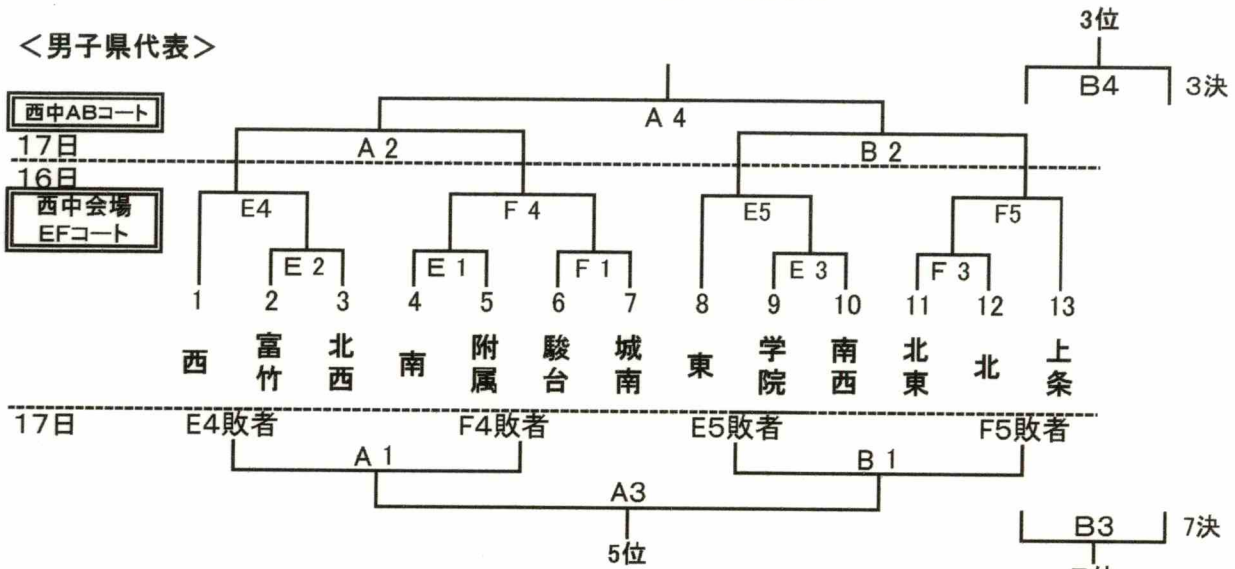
<男子県代表>

3位

B4 3決

西中ABコート

17日

16日

西中会場 EFコート

A 4

A 2

B 2

E4

F 4

E5

F5

E 2

E 1

F 1

E 3

F 3

1 2 3 4 5 6 7 8 9 10 11 12 13

西 富竹 北西 南 附属 駿台 城南 東 学院 南西 北東 北 上条

17日

E4敗者 F4敗者 E5敗者 F5敗者

A 1

B 1

A3

5位

B3 7決

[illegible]